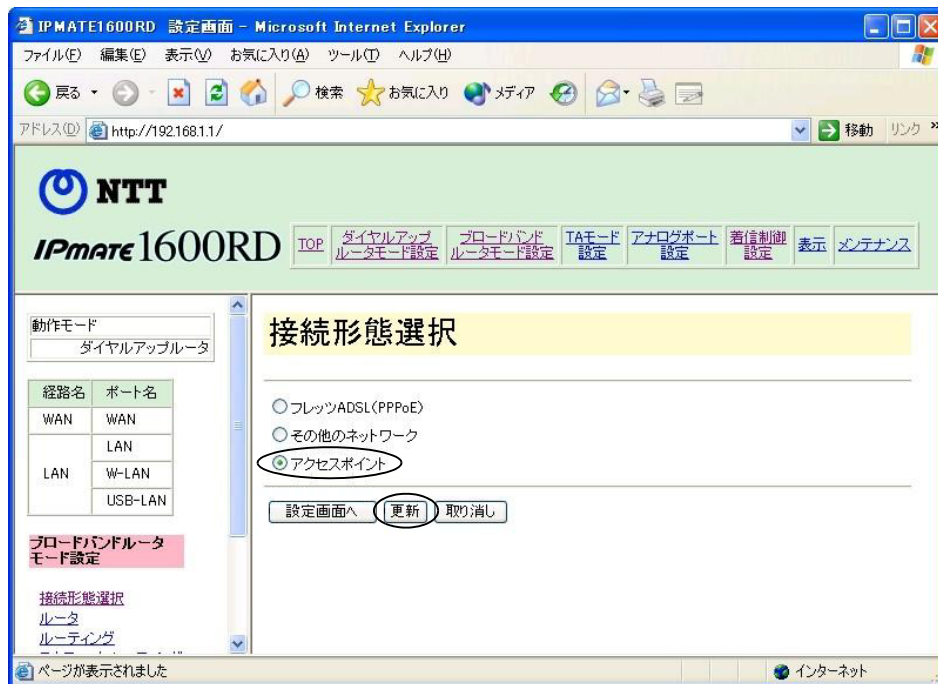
IPMATE1600RD 設定画面 - Microsoft Internet Explorer

ファイル(F) 編集(E) 表示(V) お気に入り(A) ツール(T) ヘルプ(H)

戻る 検索 お気に入り メディア

アドレス(D) http://192.168.1.1/ 移動 リンク »

NTT

IPmate 1600RD TOP ダイヤルアップルータモード設定 ブロードバンドルータモード設定 TAモード設定 アナログポート設定 着信制御設定 表示 メンテナンス

動作モード
ダイヤルアップルータ

| 経路名 | ポート名 |
|---|---|
| WAN | WAN |
| LAN | LAN |
| | W-LAN |
| | USB-LAN |

ブロードバンドルータモード設定

接続形態選択
ルータ
ルーティング

接続形態選択

フレッツADSL(PPPoE)
その他のネットワーク
アクセスポイント

設定画面へ 更新 取り消し

ページが表示されました

インターネット